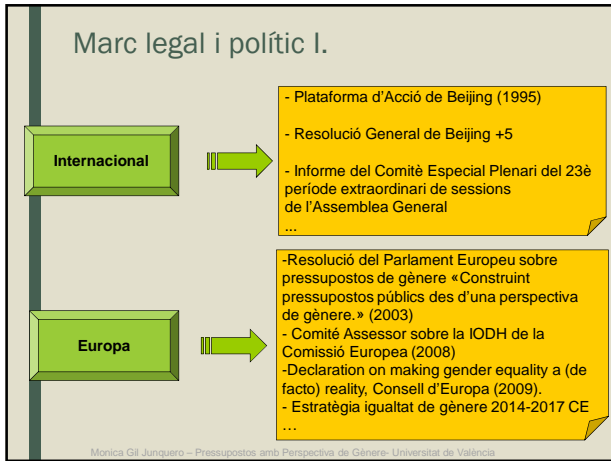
Marc legal i polític I.

Internacional

- Plataforma d'Acció de Beijing (1995)

- Resolució General de Beijing +5

- Informe del Comitè Especial Plenari del 23è període extraordinari de sessions de l'Assemblea General

...

Europa

-Resolució del Parlament Europeu sobre pressupostos de gènere «Construint pressupostos públics des d'una perspectiva de gènere.» (2003)
- Comitè Assessor sobre la IODH de la Comissió Europea (2008)
-Declaration on making gender equality a (de facto) reality, Consell d'Europa (2009).
- Estratègia igualtat de gènere 2014-2017 CE
…

Monica Gil Junquero – Pressupostos amb Perspectiva de Gènere- Universitat de València